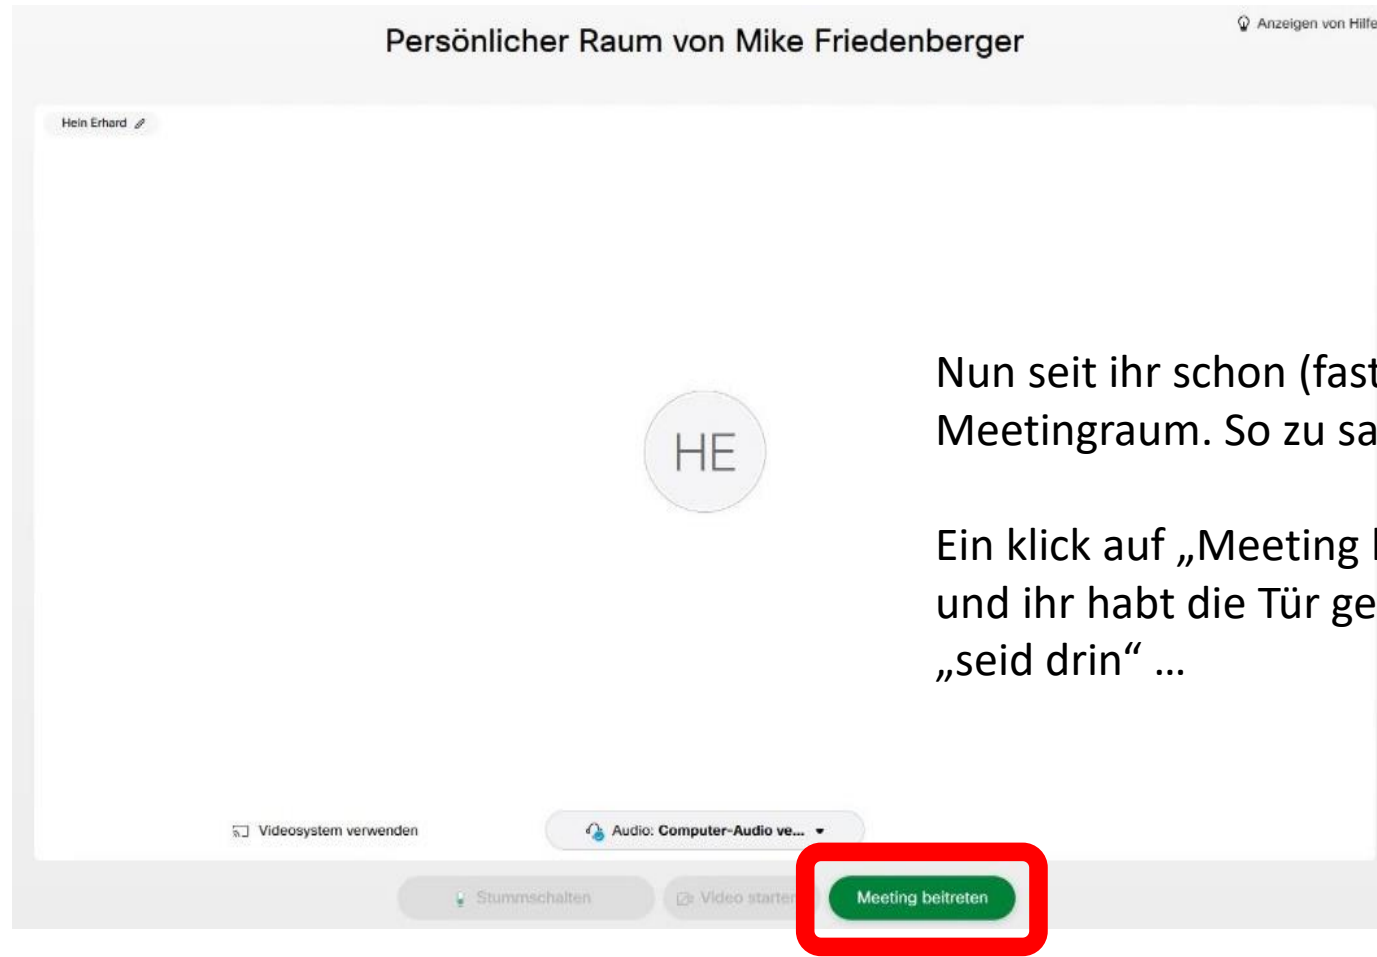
Persönlicher Raum von Mike Friedenberger

Anzeigen von Hilfe

Hein Erhard

HE

Nun seit ihr schon (fast
Meetingraum. So zu sa

Ein klick auf „Meeting
und ihr habt die Tür ge
„seid drin" …

Videosystem verwenden

Audio: Computer-Audio ve...

Stummschalten

Video starten

Meeting beitreten